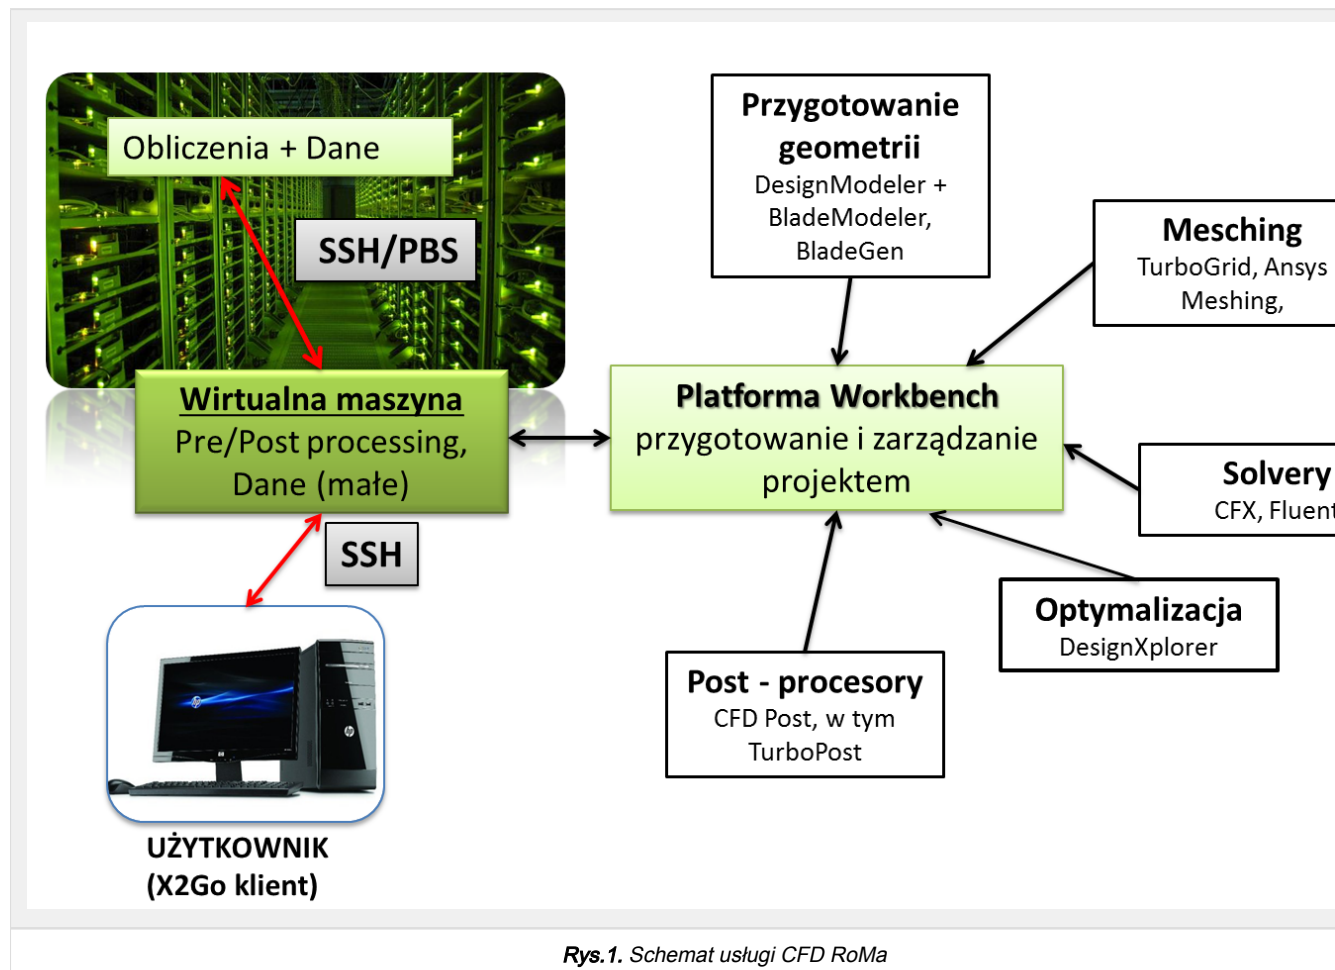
Obliczenia + Dane

SSH/PBS

Wirtualna maszyna
Pre/Post processing,
Dane (małe)

SSH

UŻYTKOWNIK
(X2Go klient)

Przygotowanie geometrii
DesignModeler + BladeModeler, BladeGen

Mesching
TurboGrid, Ansys Meshing,

Platforma Workbench
przygotowanie i zarządzanie projektem

Solvery
CFX, Fluent

Optymalizacja
DesignXplorer

Post - procesory
CFD Post, w tym TurboPost

Rys.1. Schemat usługi CFD RoMa